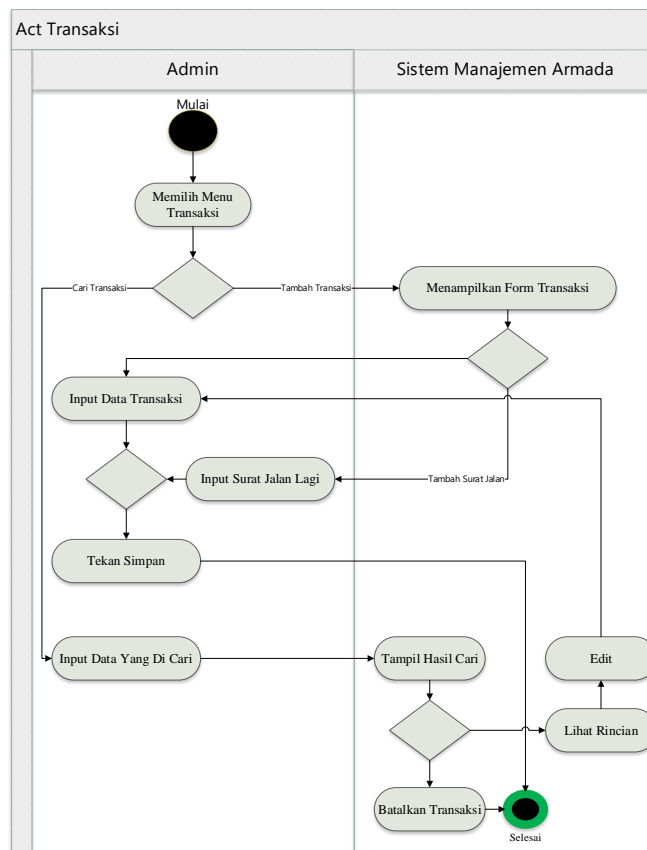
Act Transaksi

Admin

Sistem Manajemen Armada

Mulai

Memilih Menu Transaksi

Cari Transaksi

Tambah Transaksi

Menampilkan Form Transaksi

Input Data Transaksi

Input Surat Jalan Lagi

Tambah Surat Jalan

Tekan Simpan

Input Data Yang Di Cari

Tampil Hasil Cari

Edit

Lihat Rincian

Batalkan Transaksi

Selesai